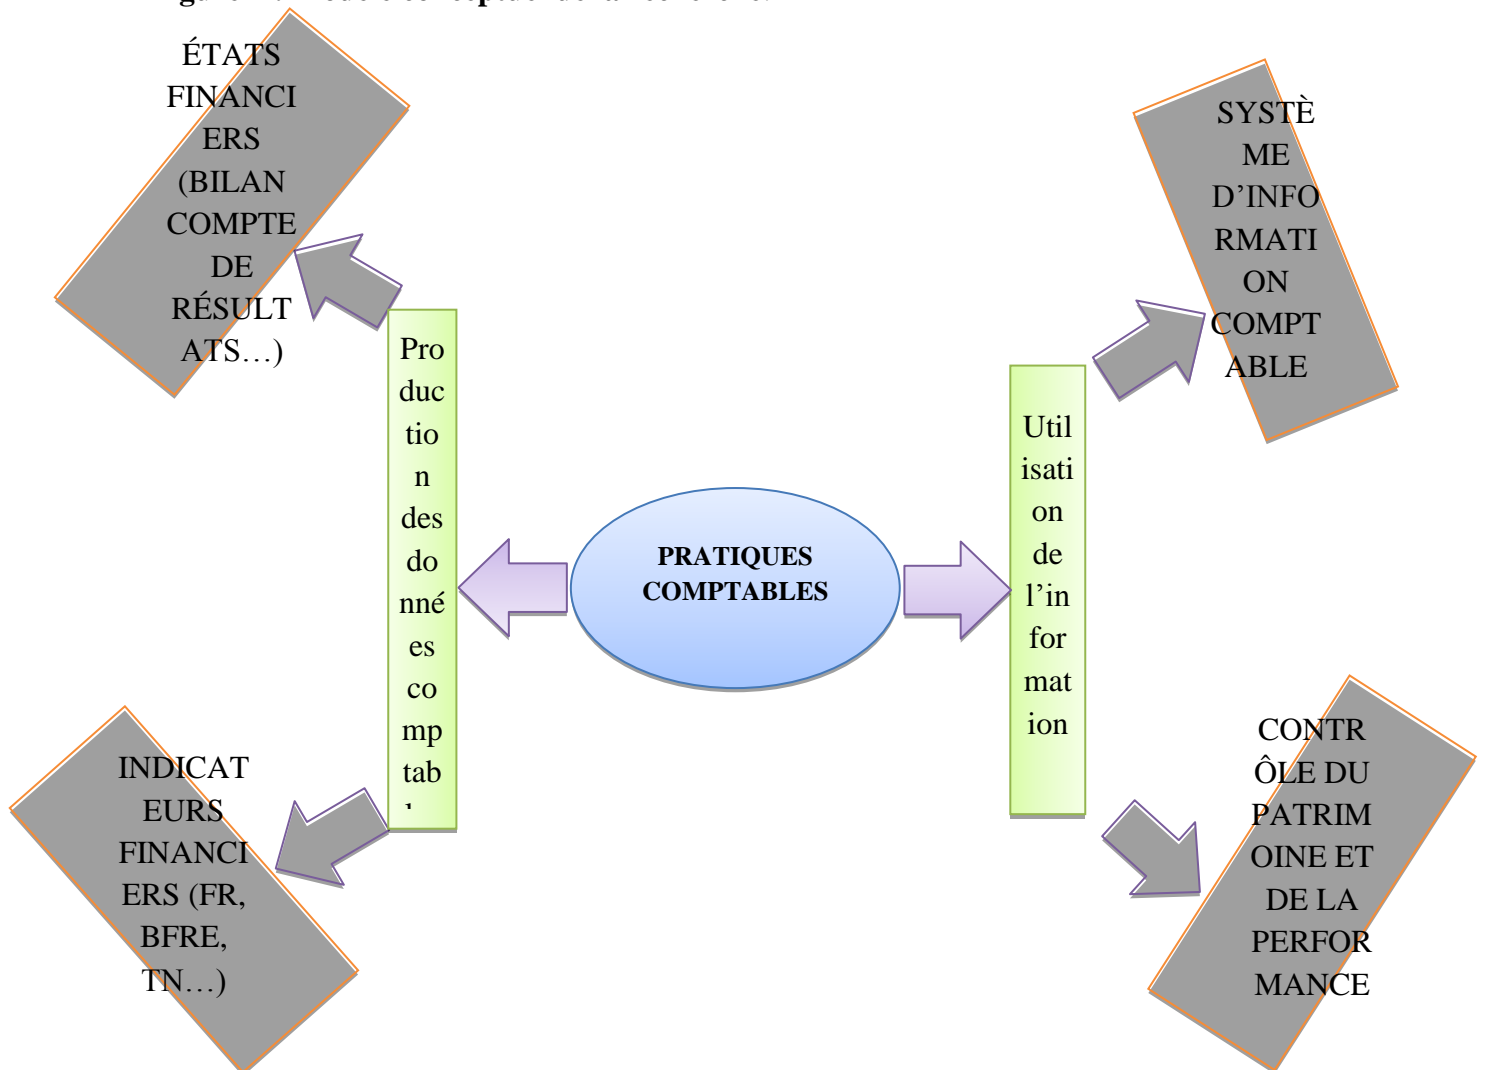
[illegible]

ÉTATS FINANCIERS (BILAN COMPTE DE RÉSULTATS…)

SYSTÈME D'INFORMATION COMPTABLE

Production des données comptab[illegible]

PRATIQUES COMPTABLES

Utilisation de l'information

INDICATEURS FINANCIERS (FR, BFRE, TN…)

CONTRÔLE DU PATRIMOINE ET DE LA PERFORMANCE